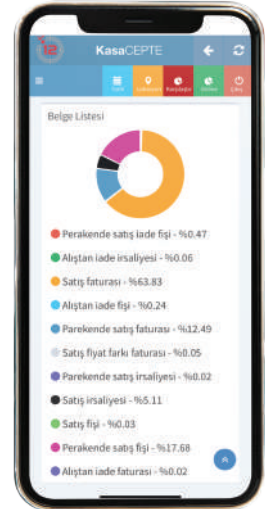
KasaCEPTE

Belge Listesi

Perakende satış iade fişi - %0.47
Alıştan iade irsaliyesi - %0.06
Satış faturası - %63.83
Alıştan iade fişi - %0.24
Parekende satış faturası - %12.49
Satış fiyat farkı faturası - %0.05
Parekende satış irsaliyesi - %0.02
Satış irsaliyesi - %5.11
Satış fişi - %0.03
Perakende satış fişi - %17.68
Alıştan iade faturası - %0.02